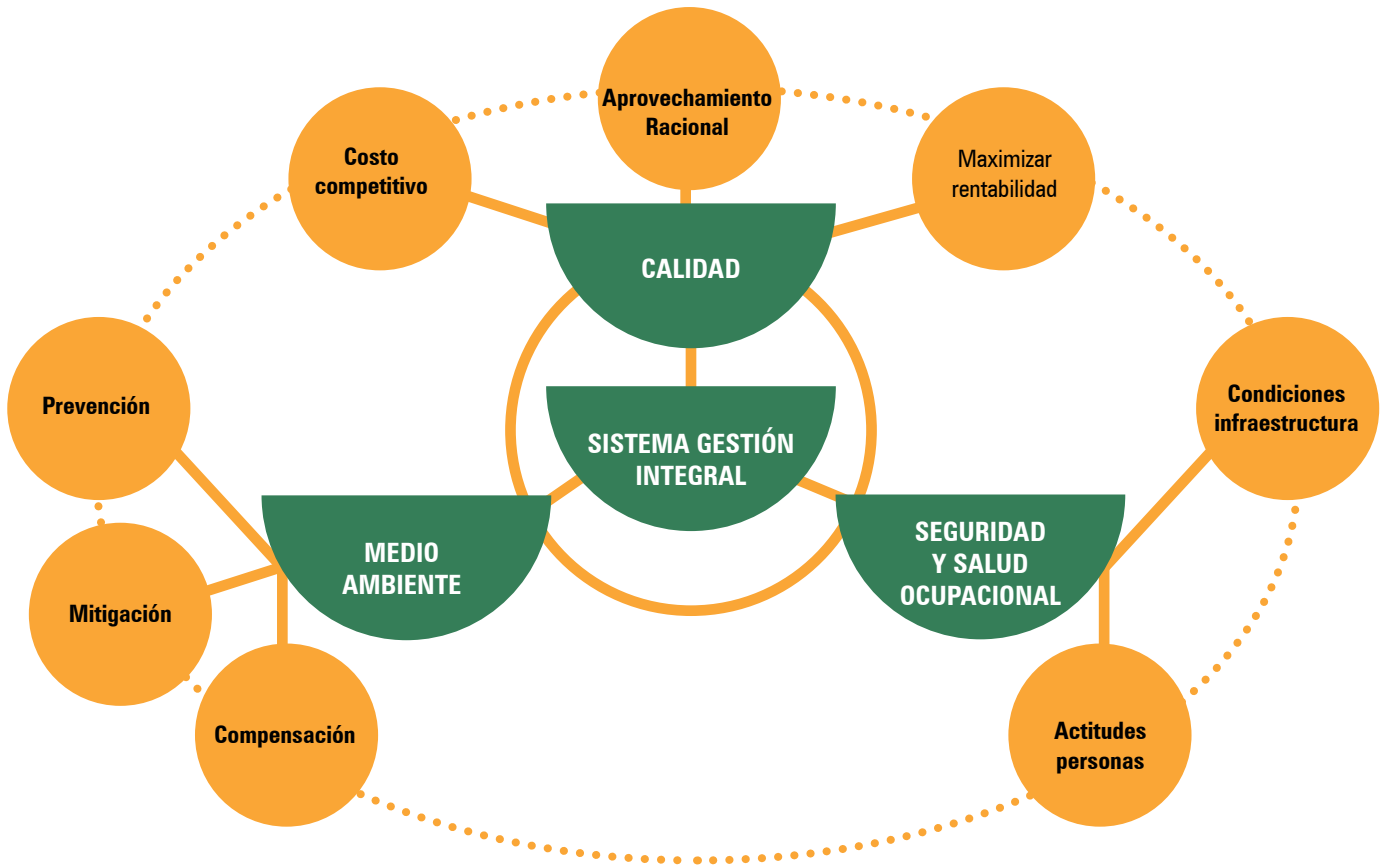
Aprovechamiento Racional

Costo competitivo

Maximizar rentabilidad

CALIDAD

SISTEMA GESTIÓN INTEGRAL

Prevención

Condiciones infraestructura

MEDIO AMBIENTE

SEGURIDAD Y SALUD OCUPACIONAL

Mitigación

Compensación

Actitudes personas